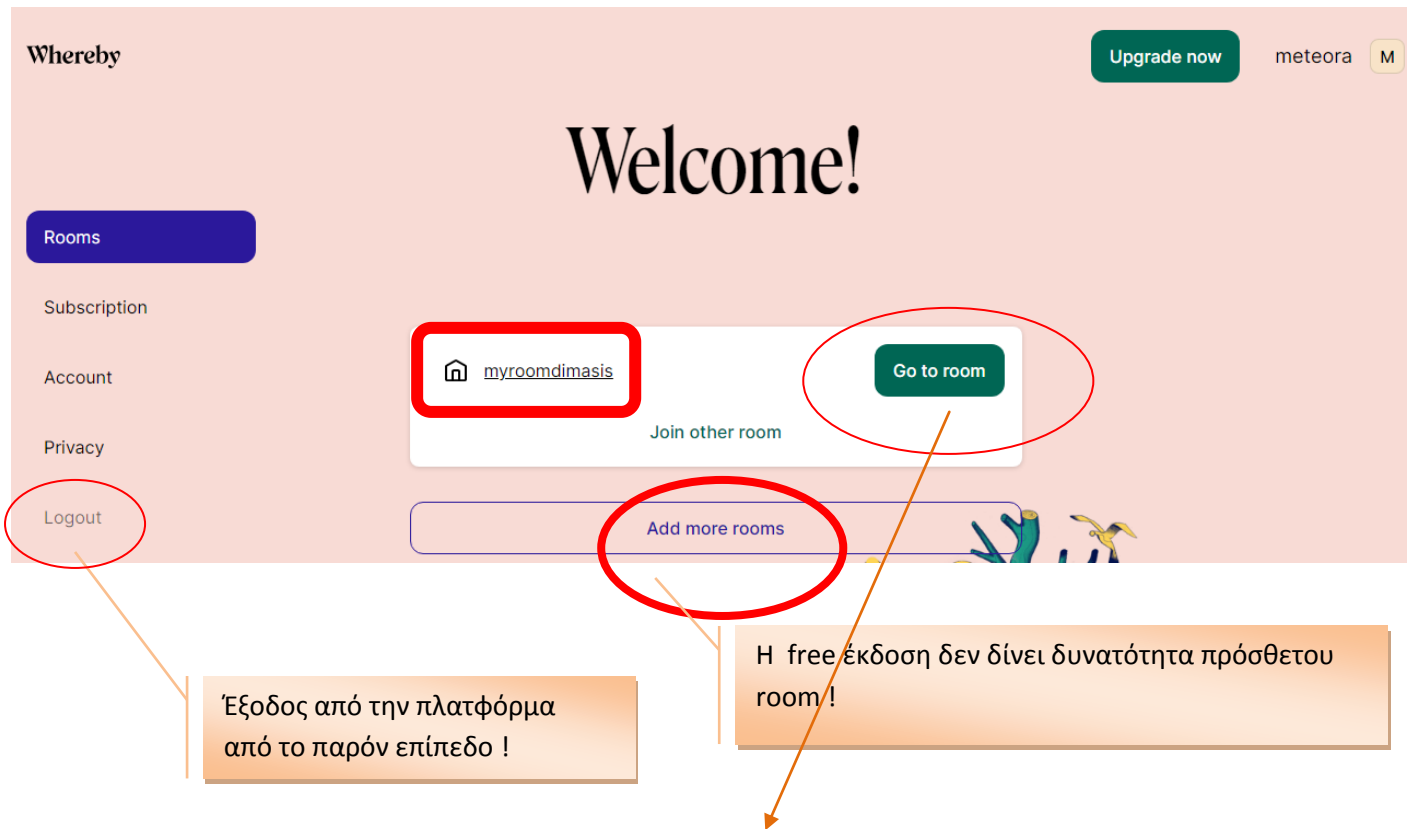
Whereby

Upgrade now

meteora

M

Welcome!

Rooms

Subscription

Account

Privacy

Logout

myroomdimasis

Go to room

Join other room

Add more rooms

Έξοδος από την πλατφόρμα από το παρόν επίπεδο !

Η free έκδοση δεν δίνει δυνατότητα πρόσθετου room !